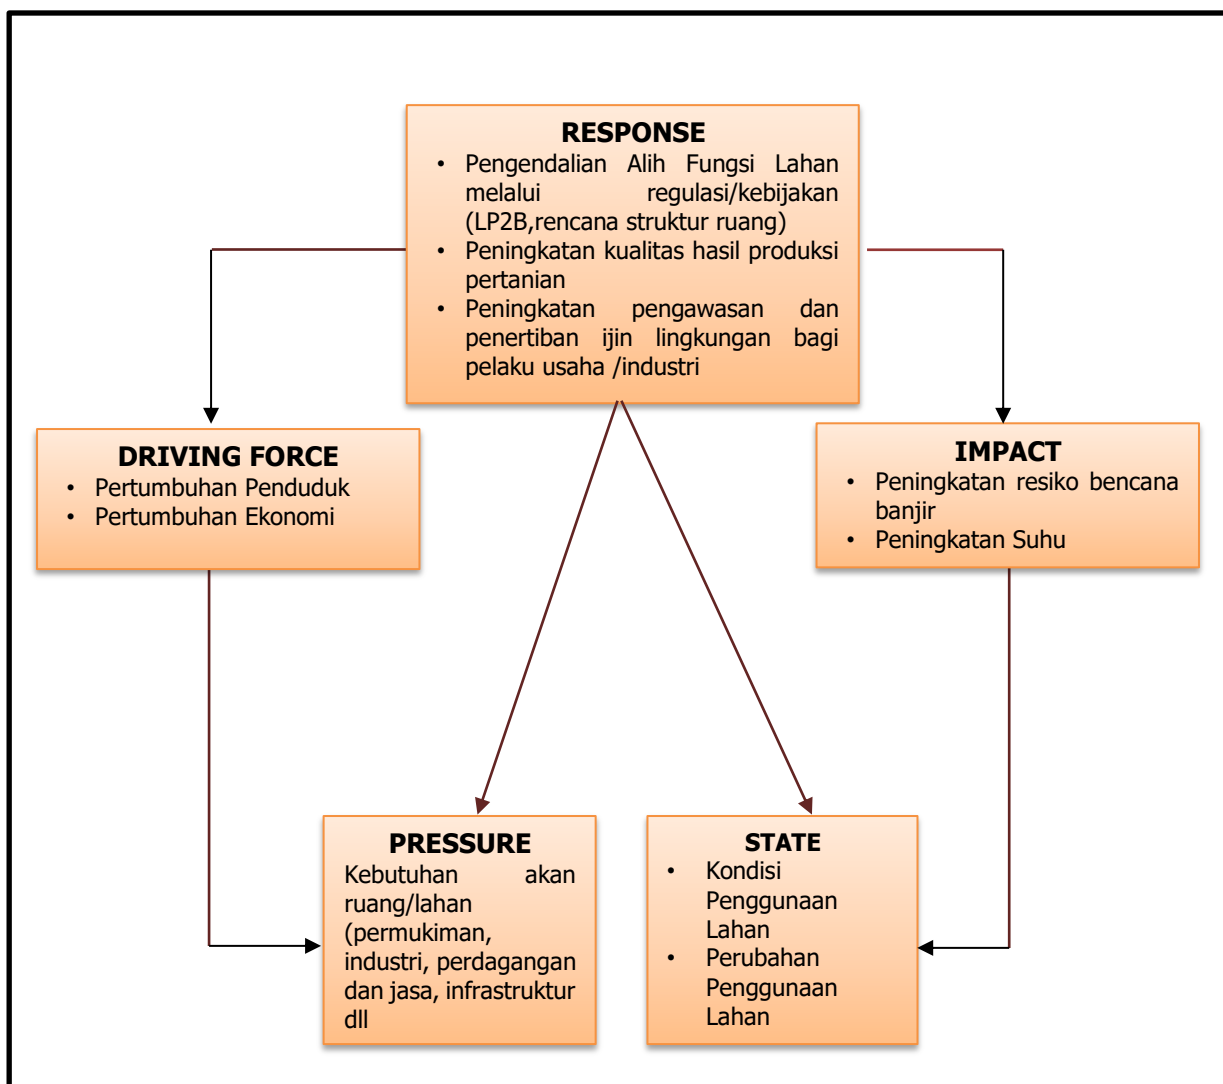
RESPONSE

- Pengendalian Alih Fungsi Lahan melalui regulasi/kebijakan (LP2B,rencana struktur ruang)
- Peningkatan kualitas hasil produksi pertanian
- Peningkatan pengawasan dan penertiban ijin lingkungan bagi pelaku usaha /industri

DRIVING FORCE

- Pertumbuhan Penduduk
- Pertumbuhan Ekonomi

IMPACT

- Peningkatan resiko bencana banjir
- Peningkatan Suhu

PRESSURE

Kebutuhan akan ruang/lahan (permukiman, industri, perdagangan dan jasa, infrastruktur dll

STATE

- Kondisi Penggunaan Lahan
- Perubahan Penggunaan Lahan